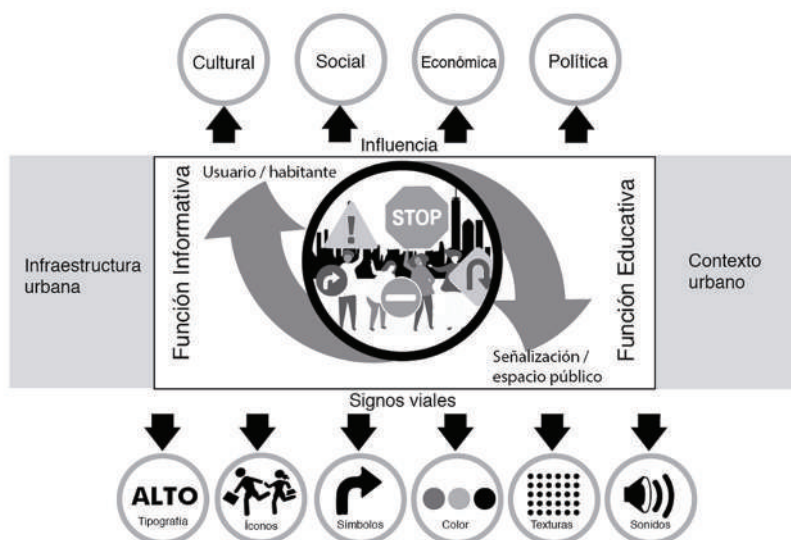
Cultural

Social

Económica

Política

Influencia

Infraestructura urbana

Usuario / habitante

Función Informativa

STOP

Función Educativa

Contexto urbano

Señalización / espacio público

Signos viales

ALTO
Tipografía

Íconos

Símbolos

Color

Texturas

Sonidos